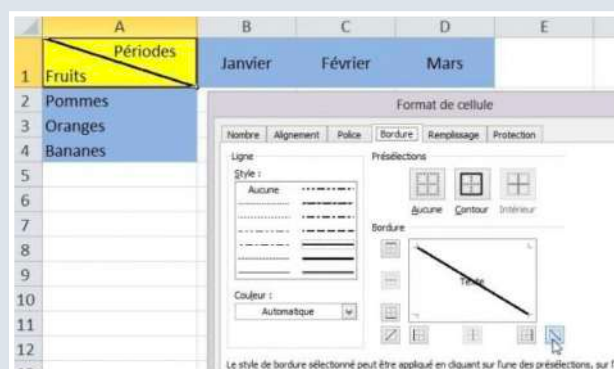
| | A | B | C | D | E |
|---|---|---|---|---|---|
| 1 | Périodes Fruits | Janvier | Février | Mars | |
| 2 | Pommes | | | | |
| 3 | Oranges | | | | |
| 4 | Bananes | | | | |
| 5 | | | | | |
| 6 | | | | | |
| 7 | | | | | |
| 8 | | | | | |
| 9 | | | | | |
| 10 | | | | | |
| 11 | | | | | |
| 12 | | | | | |

Format de cellule

Nombre Alignement Police Bordure Remplissage Protection

Ligne
Style :
Aucune

Couleur :
Automatique

Présélections
Aucune Contour Intérieur

Bordure

Texte

Le style de bordure sélectionné peut être appliqué en cliquant sur l'une des présélections, sur l